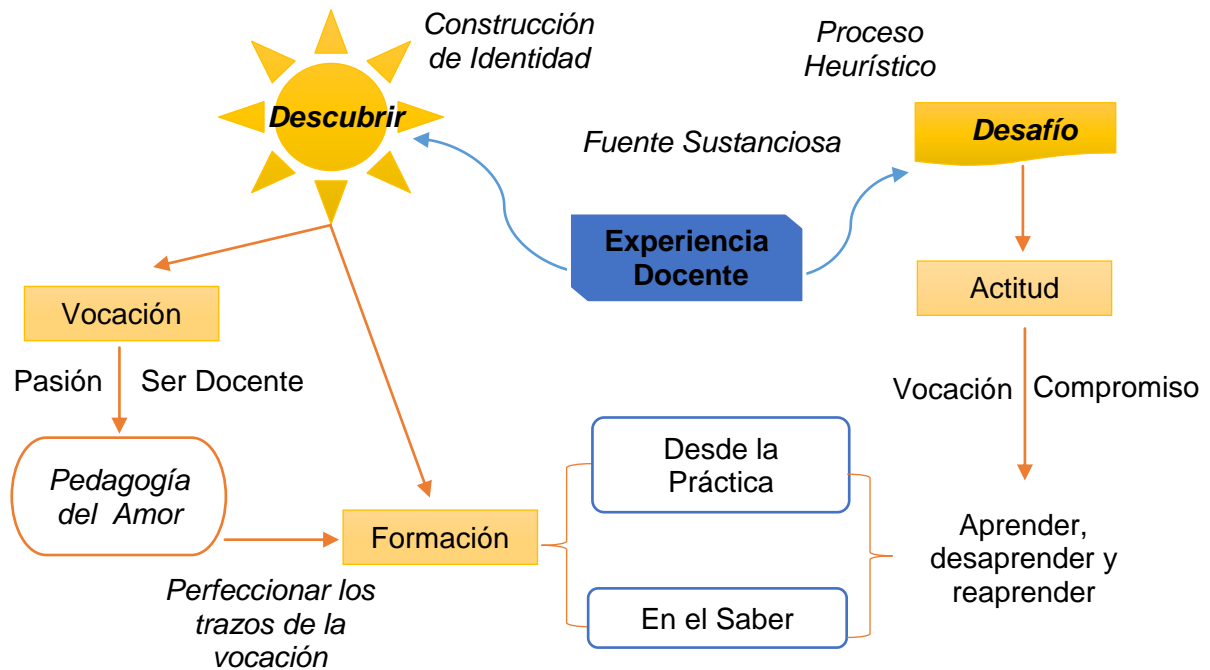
Construcción de Identidad

Proceso Heurístico

Descubrir

Fuente Sustanciosa

Desafío

Experiencia Docente

Actitud

Vocación

Pasión

Ser Docente

Vocación

Compromiso

Pedagogía del Amor

Desde la Práctica

Formación

Aprender, desaprender y reaprender

Perfeccionar los trazos de la vocación

En el Saber